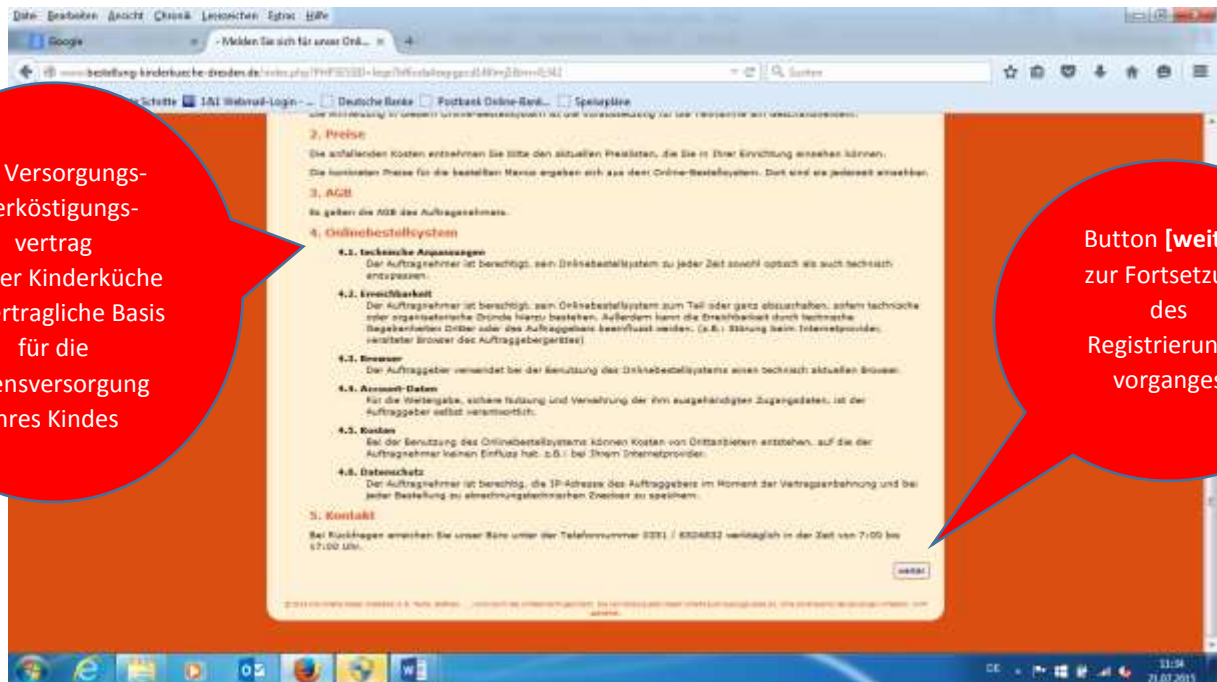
Datei Bearbeiten Ansicht Chronik Lesezeichen Extras Hilfe

Google

- Melden Sie sich für unser Onl...

www.bestellung-kinderkueche-dresden.de/index.php?PHPSESSID=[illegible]

Suchen

Schotte 1&1 Webmail-Login - ... Deutsche Banke Postbank Online-Bank... Speisepläne

Versorgungs-
erköstigungs-
vertrag
er Kinderküche
rtragliche Basis
für die
ensversorgung
hres Kindes

2. Preise

Die anfallenden Kosten entnehmen Sie bitte den aktuellen Preislisten, die Sie in Ihrer Einrichtung einsehen können.

Die konkreten Preise für die bestellten Menüs ergeben sich aus dem Online-Bestellsystem. Dort sind sie jederzeit einsehbar.

3. AGB

Es gelten die AGB des Auftragnehmers.

4. Onlinebestellsystem

4.1. technische Anpassungen
Der Auftragnehmer ist berechtigt, sein Onlinebestellsystem zu jeder Zeit sowohl optisch als auch technisch anzupassen.

4.2. Erreichbarkeit
Der Auftragnehmer ist berechtigt, sein Onlinebestellsystem zum Teil oder ganz abzuschalten, sofern technische oder organisatorische Gründe hierzu bestehen. Außerdem kann die Erreichbarkeit durch technische Gegebenheiten Dritter oder des Auftraggebers beeinflusst werden. (z.B.: Störung beim Internetprovider, veralteter Browser des Auftraggebergerätes)

4.3. Browser
Der Auftraggeber verwendet bei der Benutzung des Onlinebestellsystems einen technisch aktuellen Browser.

4.4. Account-Daten
Für die Weitergabe, sichere Nutzung und Verwahrung der ihm ausgehändigten Zugangsdaten, ist der Auftraggeber selbst verantwortlich.

4.5. Kosten
Bei der Benutzung des Onlinebestellsystems können Kosten von Drittanbietern entstehen, auf die der Auftragnehmer keinen Einfluss hat. z.B.: bei Ihrem Internetprovider.

4.6. Datenschutz
Der Auftragnehmer ist berechtigt, die IP-Adresse des Auftraggebers im Moment der Vertragsanbahnung und bei jeder Bestellung zu abrechnungstechnischen Zwecken zu speichern.

5. Kontakt

Bei Rückfragen erreichen Sie unser Büro unter der Telefonnummer 0351 / 6504832 werktäglich in der Zeit von 7:00 bis 17:00 Uhr.

weiter

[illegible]

Button [weit
zur Fortsetzu
des
Registrierun
vorganges

DE 11:34 21.07.2015